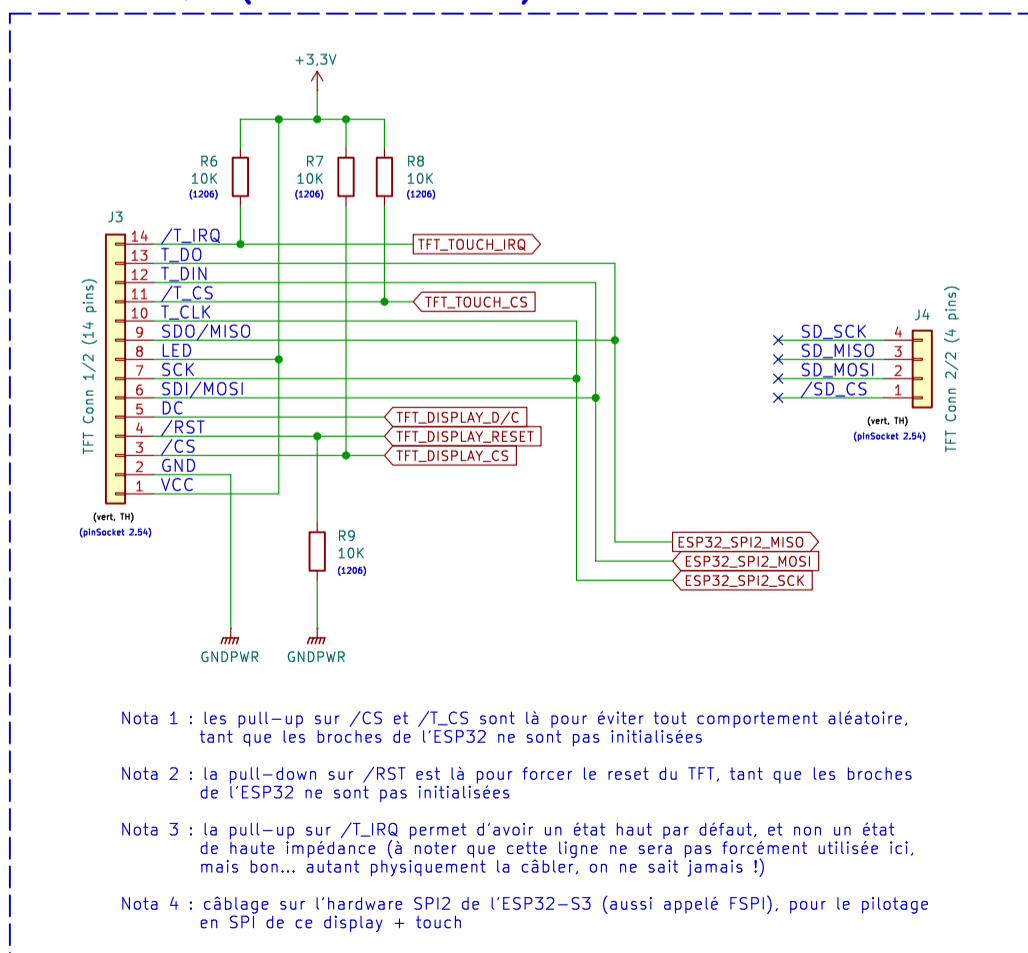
+3,3V

R6
10K
(1206)

R7
10K
(1206)

R8
10K
(1206)

J3

TFT Conn 1/2 (14 pins)

14 /T_IRQ
13 T_DO
12 T_DIN
11 /T_CS
10 T_CLK
9 SDO/MISO
8 LED
7 SCK
6 SDI/MOSI
5 DC
4 /RST
3 /CS
2 GND
1 VCC

(vert, TH)
(pinSocket 2.54)

TFT_TOUCH_IRQ
TFT_TOUCH_CS
TFT_DISPLAY_D/C
TFT_DISPLAY_RESET
TFT_DISPLAY_CS

R9
10K
(1206)

GNDPWR
GNDPWR

ESP32_SPI2_MISO
ESP32_SPI2_MOSI
ESP32_SPI2_SCK

J4
SD_SCK 4
SD_MISO 3
SD_MOSI 2
/SD_CS 1
(vert, TH)
(pinSocket 2.54)
TFT Conn 2/2 (4 pins)

Nota 1 : les pull-up sur /CS et /T_CS sont là pour éviter tout comportement aléatoire, tant que les broches de l'ESP32 ne sont pas initialisées

Nota 2 : la pull-down sur /RST est là pour forcer le reset du TFT, tant que les broches de l'ESP32 ne sont pas initialisées

Nota 3 : la pull-up sur /T_IRQ permet d'avoir un état haut par défaut, et non un état de haute impédance (à noter que cette ligne ne sera pas forcément utilisée ici, mais bon... autant physiquement la câbler, on ne sait jamais !)

Nota 4 : câblage sur l'hardware SPI2 de l'ESP32-S3 (aussi appelé FSPI), pour le pilotage en SPI de ce display + touch